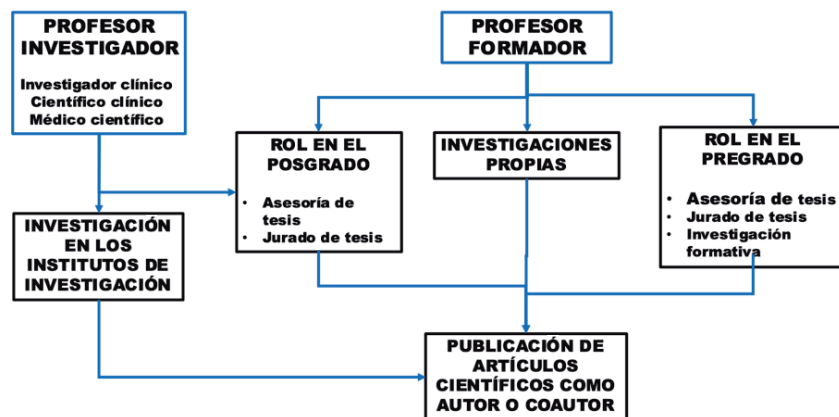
PROFESOR INVESTIGADOR

Investigador clínico
Científico clínico
Médico científico

PROFESOR FORMADOR

ROL EN EL POSGRADO

• Asesoría de tesis
• Jurado de tesis

INVESTIGACIONES PROPIAS

ROL EN EL PREGRADO

• Asesoría de tesis
• Jurado de tesis
• Investigación formativa

INVESTIGACIÓN EN LOS INSTITUTOS DE INVESTIGACIÓN

PUBLICACIÓN DE ARTÍCULOS CIENTÍFICOS COMO AUTOR O COAUTOR